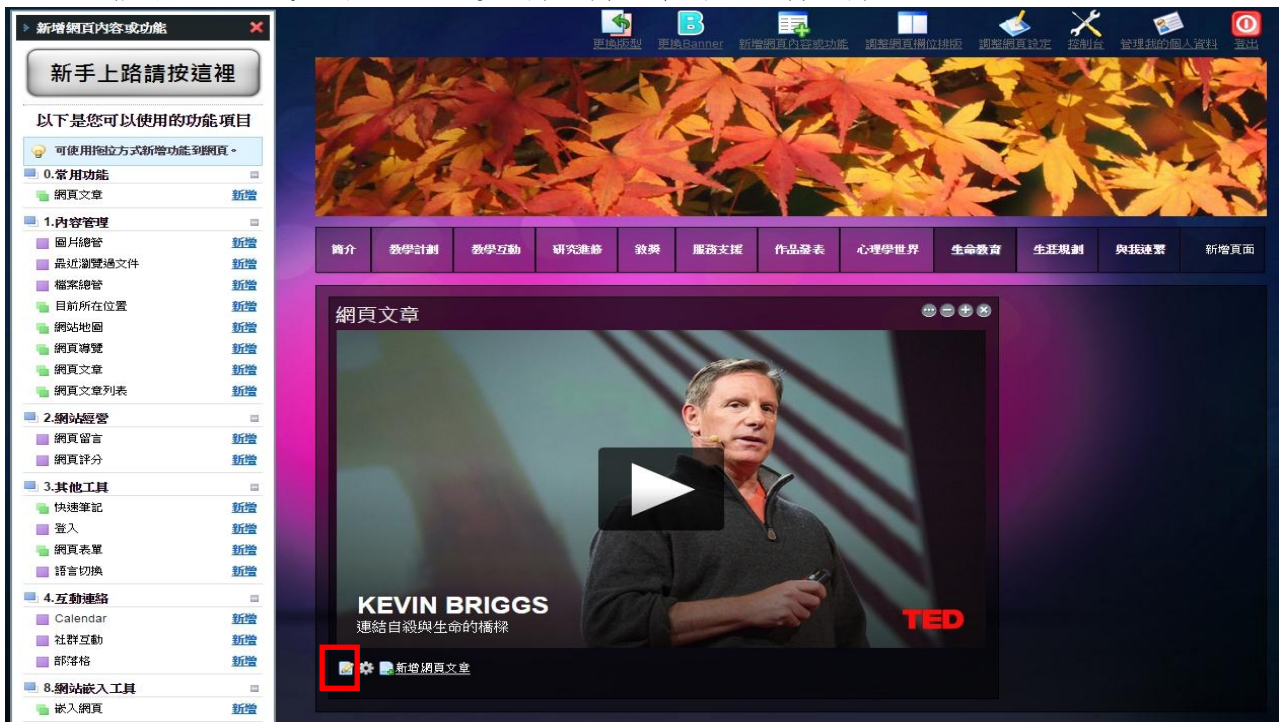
新增網頁內容或功能

新手上路請按這裡

以下是您可以使用的功能項目

可使用拖拉方式新增功能到網頁。

0.常用功能
網頁文章 新增

1.內容管理
圖片總管 新增
最近瀏覽過文件 新增
檔案總管 新增
目前所在位置 新增
網站地圖 新增
網頁導覽 新增
網頁文章 新增
網頁文章列表 新增

2.網站經營
網頁留言 新增
網頁評分 新增

3.其他工具
快速筆記 新增
登入 新增
網頁表單 新增
語言切換 新增

4.互動連絡
Calendar 新增
社群互動 新增
部落格 新增

8.網站嵌入工具
嵌入網頁 新增

更換版型 更換Banner 新增網頁內容或功能 調整網頁欄位排版 調整網頁設定 控制台 管理我的個人資料 登出

簡介 教學計劃 教學互動 研究進修 敘獎 服務支援 作品發表 心理學世界 生命教育 生涯規劃 與我連繫 新增頁面

網頁文章

KEVIN BRIGGS
連結自殺與生命的橋樑
TED

新增網頁文章